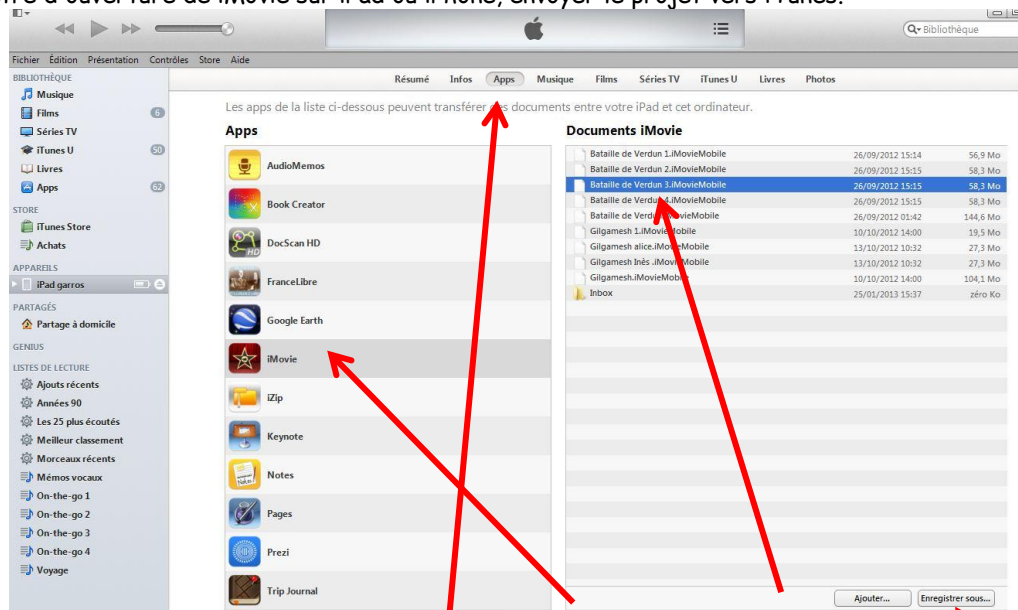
Fichier Édition Présentation Contrôles Store Aide

Bibliothèque

BIBLIOTHÈQUE
Musique
Films 6
Séries TV
iTunes U 50
Livres
Apps 62

STORE
iTunes Store
Achats

APPAREILS
iPad garros

PARTAGÉS
Partage à domicile

GENIUS

LISTES DE LECTURE
Ajouts récents
Années 90
Les 25 plus écoutés
Meilleur classement
Morceaux récents
Mémos vocaux
On-the-go 1
On-the-go 2
On-the-go 3
On-the-go 4
Voyage

Résumé Infos Apps Musique Films Séries TV iTunes U Livres Photos

Les apps de la liste ci-dessous peuvent transférer des documents entre votre iPad et cet ordinateur.

Apps
AudioMemos
Book Creator
DocScan HD
FranceLibre
Google Earth
iMovie
iZip
Keynote
Notes
Pages
Prezi
Trip Journal

Documents iMovie

| | | |
|---|---|---|
| Bataille de Verdun 1.iMovieMobile | 26/09/2012 15:14 | 56,9 Mo |
| Bataille de Verdun 2.iMovieMobile | 26/09/2012 15:15 | 58,3 Mo |
| Bataille de Verdun 3.iMovieMobile | 26/09/2012 15:15 | 58,3 Mo |
| Bataille de Verdun 4.iMovieMobile | 26/09/2012 15:15 | 58,3 Mo |
| Bataille de Verdun.iMovieMobile | 26/09/2012 01:42 | 144,6 Mo |
| Gilgamesh 1.iMovieMobile | 10/10/2012 14:00 | 19,5 Mo |
| Gilgamesh alice.iMovieMobile | 13/10/2012 10:32 | 27,3 Mo |
| Gilgamesh Inès .iMovieMobile | 13/10/2012 10:32 | 27,3 Mo |
| Gilgamesh.iMovieMobile | 10/10/2012 14:00 | 104,1 Mo |
| Inbox | 25/01/2013 15:37 | zéro Ko |

Ajouter... Enregistrer sous...